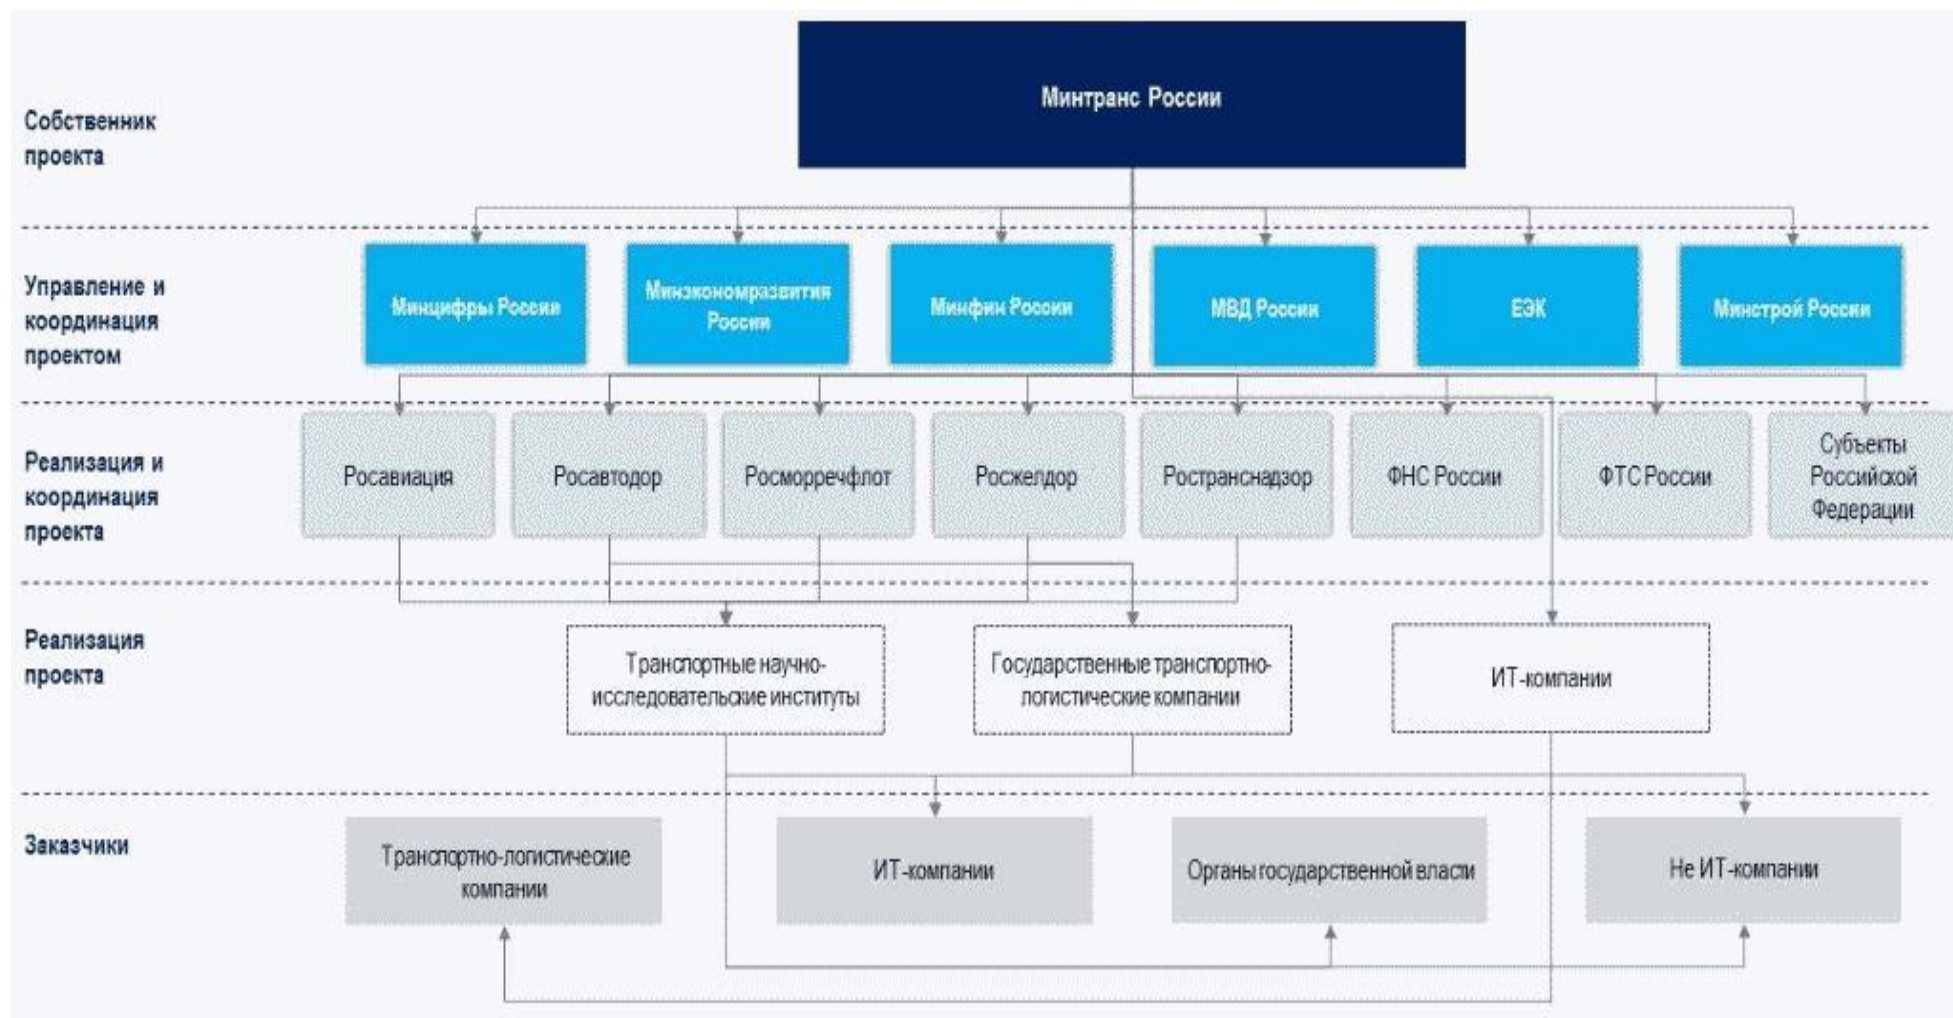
Собственник проекта

Минтранс России

Управление и координация проектом

Минцифры России

Минэкономразвития России

Минфин России

МВД России

ЕЭК

Минстрой России

Реализация и координация проекта

Росавиация

Росавтодор

Росморречфлот

Росжелдор

Ространснадзор

ФНС России

ФТС России

Субъекты Российской Федерации

Реализация проекта

Транспортные научно-исследовательские институты

Государственные транспортно-логистические компании

ИТ-компании

Заказчики

Транспортно-логистические компании

ИТ-компании

Органы государственной власти

Не ИТ-компании